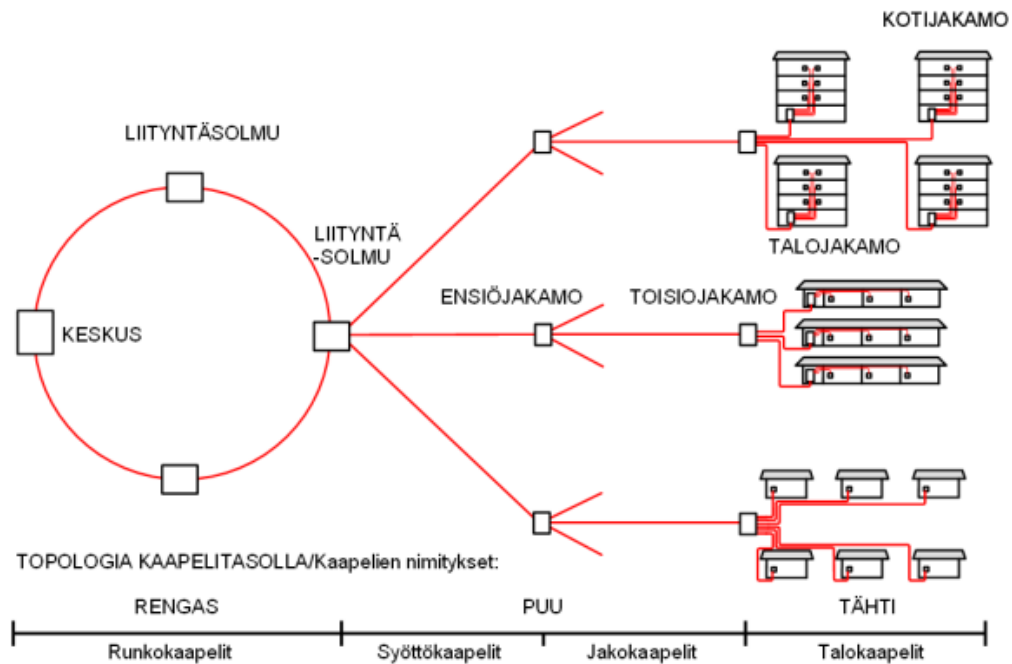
KOTIJAKAMO

LIITYNTÄSOLMU

LIITYNTÄ -SOLMU

TALOJAKAMO

ENSIÖJAKAMO

TOISIOJAKAMO

KESKUS

TOPOLOGIA KAAPELITASOLLA/Kaapelien nimitykset:

RENGAS

PUU

TÄHTI

Runkokaapelit

Syöttökaapelit

Jakokaapelit

Talokaapelit